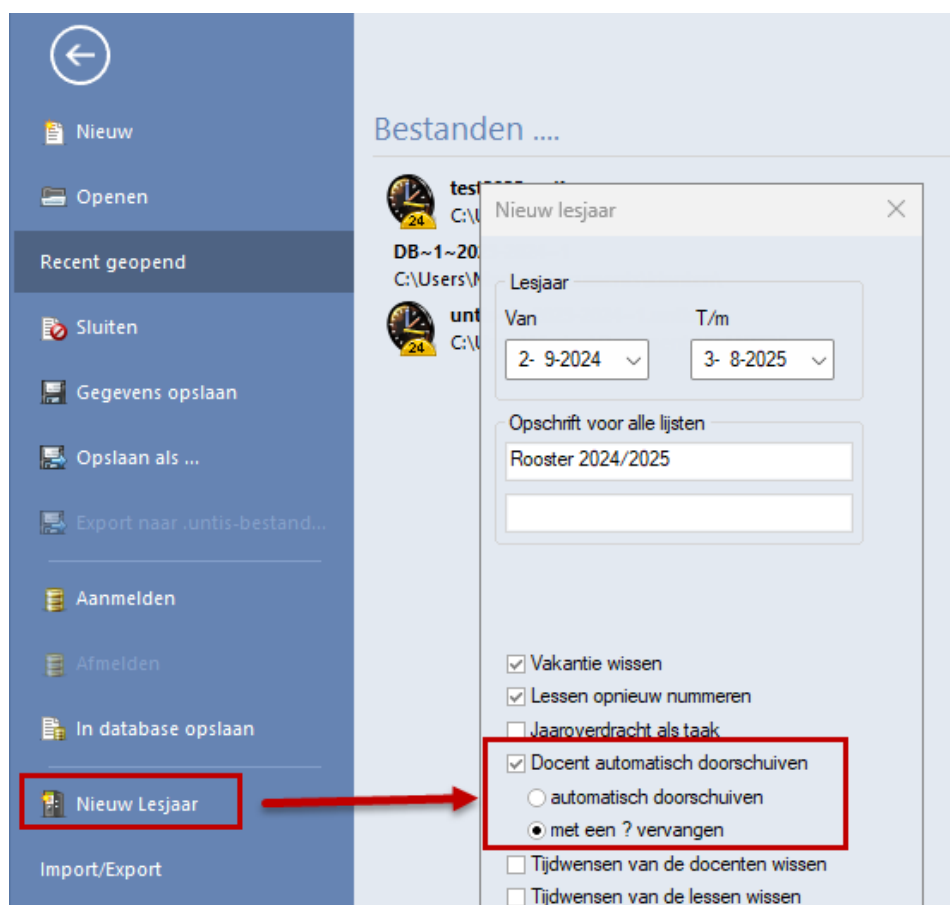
Nieuw

Openen

Recent geopend

Sluiten

Gegevens opslaan

Opslaan als ...

Export naar .untis-bestand...

Aanmelden

Afmelden

In database opslaan

Nieuw Lesjaar

Import/Export

Bestanden ....

test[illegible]
C:\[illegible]

DB~1~20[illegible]
C:\Users\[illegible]

unt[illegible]
C:\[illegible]

Nieuw lesjaar

Lesjaar
Van
2- 9-2024
T/m
3- 8-2025

Opschrift voor alle lijsten
Rooster 2024/2025

Vakantie wissen
Lessen opnieuw nummeren
Jaaroverdracht als taak
Docent automatisch doorschuiven
automatisch doorschuiven
met een ? vervangen
Tijdwensen van de docenten wissen
Tijdwensen van de lessen wissen